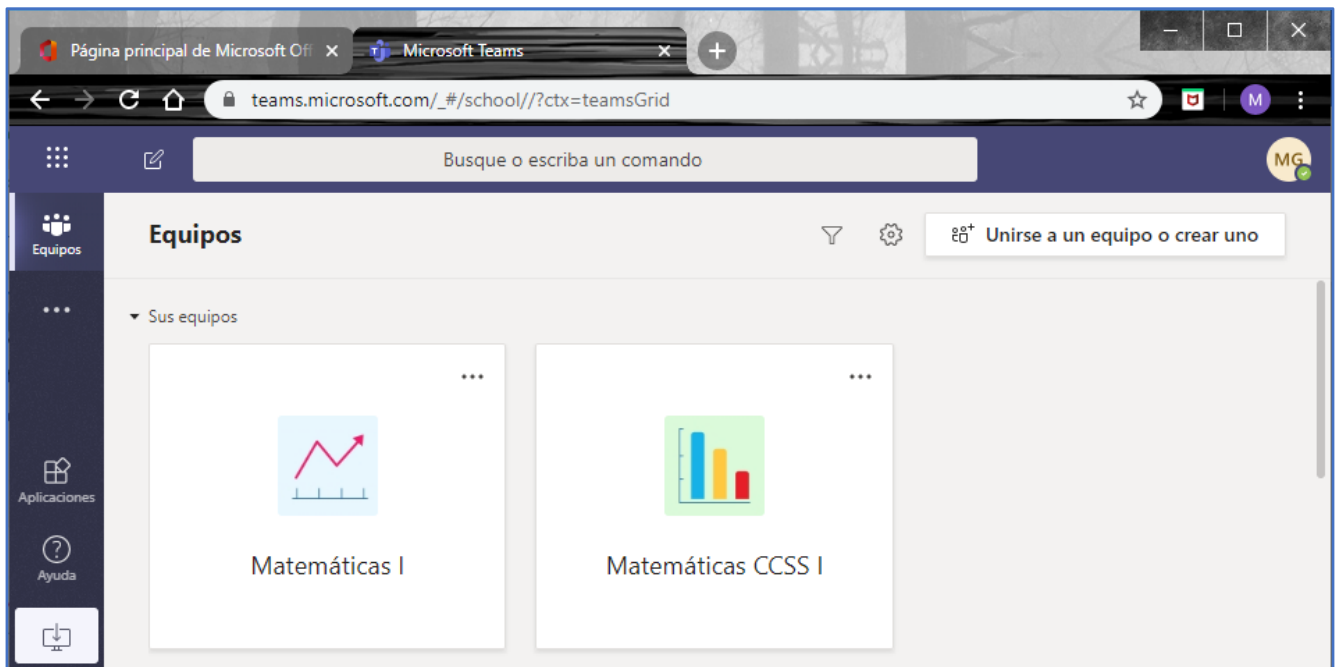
Página principal de Microsoft Off ×
Microsoft Teams ×
teams.microsoft.com/_#/school//?ctx=teamsGrid
M
Busque o escriba un comando
MG
Equipos
Equipos
Unirse a un equipo o crear uno
Sus equipos
...
...
...
Matemáticas I
Matemáticas CCSS I
Aplicaciones
Ayuda